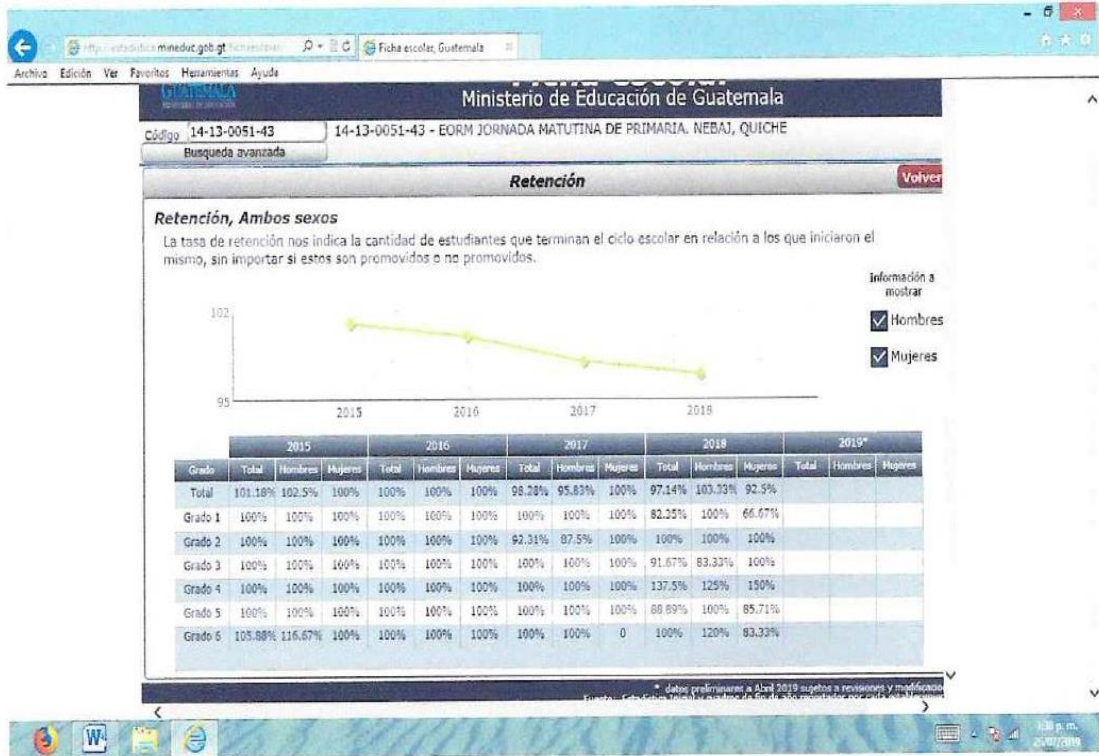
http://estadistica.mineduc.gob.gt/fichaescolar/ Ficha escolar, Guatemala

Archivo Edición Ver Favoritos Herramientas Ayuda

GUATEMALA

Ficha escolar

Ministerio de Educación de Guatemala

Código 14-13-0051-43 14-13-0051-43 - EORM JORNADA MATUTINA DE PRIMARIA. NEBAJ, QUICHE

Busqueda avanzada

Retención

Volver

Retención, Ambos sexos

La tasa de retención nos indica la cantidad de estudiantes que terminan el ciclo escolar en relación a los que iniciaron el mismo, sin importar si estos son promovidos o no promovidos.

Información a mostrar

Hombres

Mujeres

102

95

2015 2016 2017 2018

| Grado | 2015 Total | 2015 Hombres | 2015 Mujeres | 2016 Total | 2016 Hombres | 2016 Mujeres | 2017 Total | 2017 Hombres | 2017 Mujeres | 2018 Total | 2018 Hombres | 2018 Mujeres | 2019* Total | 2019* Hombres | 2019* Mujeres |
|---|---|---|---|---|---|---|---|---|---|---|---|---|---|---|---|
| Total | 101.18% | 102.5% | 100% | 100% | 100% | 100% | 98.28% | 95.83% | 100% | 97.14% | 103.33% | 92.5% | | | |
| Grado 1 | 100% | 100% | 100% | 100% | 100% | 100% | 100% | 100% | 100% | 82.35% | 100% | 66.67% | | | |
| Grado 2 | 100% | 100% | 100% | 100% | 100% | 100% | 92.31% | 87.5% | 100% | 100% | 100% | 100% | | | |
| Grado 3 | 100% | 100% | 100% | 100% | 100% | 100% | 100% | 100% | 100% | 91.67% | 83.33% | 100% | | | |
| Grado 4 | 100% | 100% | 100% | 100% | 100% | 100% | 100% | 100% | 100% | 137.5% | 125% | 150% | | | |
| Grado 5 | 100% | 100% | 100% | 100% | 100% | 100% | 100% | 100% | 100% | 88.89% | 100% | 85.71% | | | |
| Grado 6 | 105.88% | 116.67% | 100% | 100% | 100% | 100% | 100% | 100% | 0 | 100% | 120% | 83.33% | | | |

* datos preliminares a Abril 2019 sujetos a revisiones y modificaciones

Fuente: Estadísticas Inicial y cuadros de fin de año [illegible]

1:36 p. m.
25/07/2019